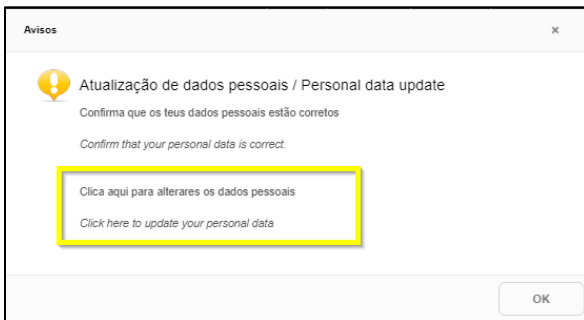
Avisos

×

Atualização de dados pessoais / Personal data update

Confirma que os teus dados pessoais estão corretos

Confirm that your personal data is correct.

Clica aqui para alterares os dados pessoais

Click here to update your personal data

OK